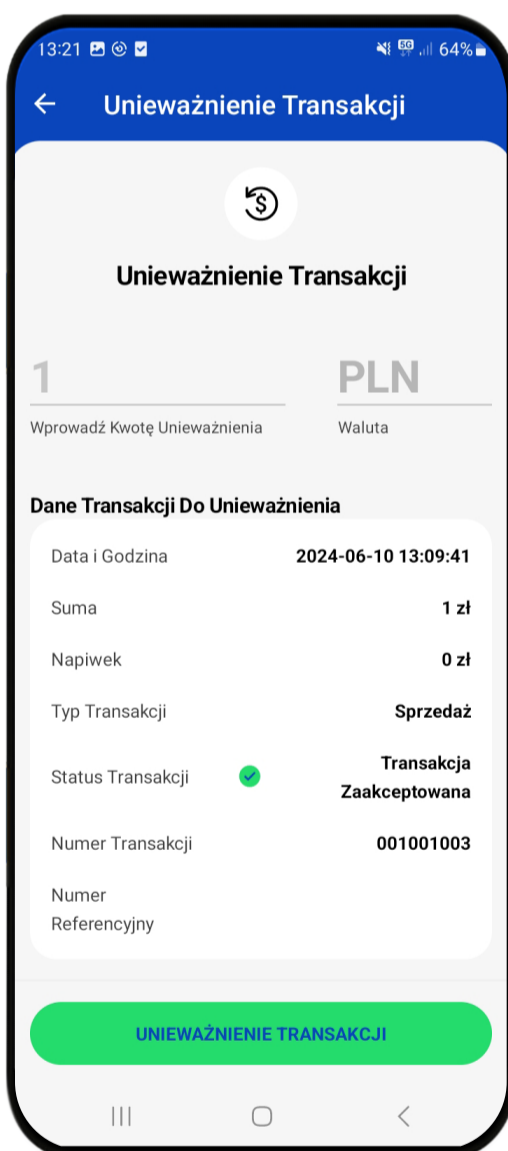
13:21 64%

Unieważnienie Transakcji

Unieważnienie Transakcji

1
Wprowadź Kwotę Unieważnienia

PLN
Waluta

Dane Transakcji Do Unieważnienia

| | |
|---|---|
| Data i Godzina | 2024-06-10 13:09:41 |
| Suma | 1 zł |
| Napiwek | 0 zł |
| Typ Transakcji | Sprzedaż |
| Status Transakcji | Transakcja Zaakceptowana |
| Numer Transakcji | 001001003 |
| Numer Referencyjny | |

UNIEWAŻNIENIE TRANSAKCJI